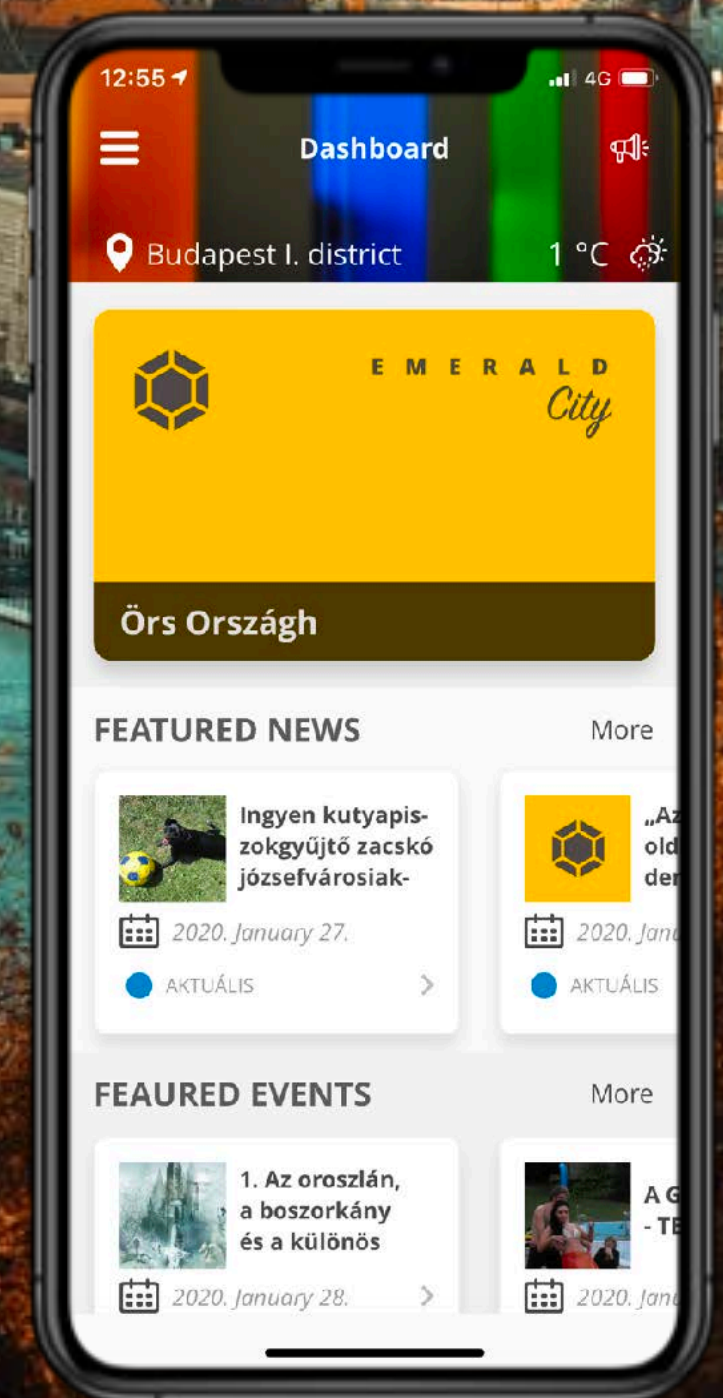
12:55

4G

Dashboard

Budapest I. district

1 °C

EMERALD
City

Örs Országh

FEATURED NEWS

More

Ingyen kutyapiszokgyűjtő zacskó józsefvárosiak-

2020. January 27.

AKTUÁLIS

„Az
old
der

2020. Janu

AKTUÁLIS

FEAURED EVENTS

More

1. Az oroszlán, a boszorkány és a különös

2020. January 28.

A G
- TE

2020. Janu